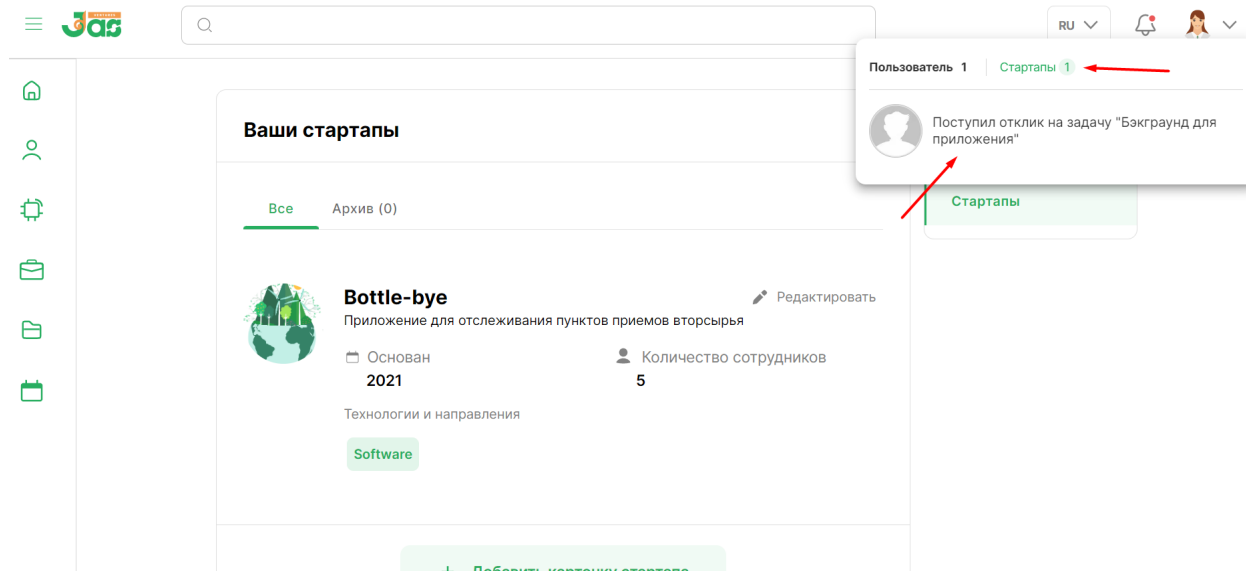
Jas

RU

Пользователь 1

Стартапы 1

Поступил отклик на задачу "Бэкграунд для приложения"

Ваши стартапы

Все

Архив (0)

Стартапы

Bottle-bye

Редактировать

Приложение для отслеживания пунктов приемов вторсырья

Основан
2021

Количество сотрудников
5

Технологии и направления

Software

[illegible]